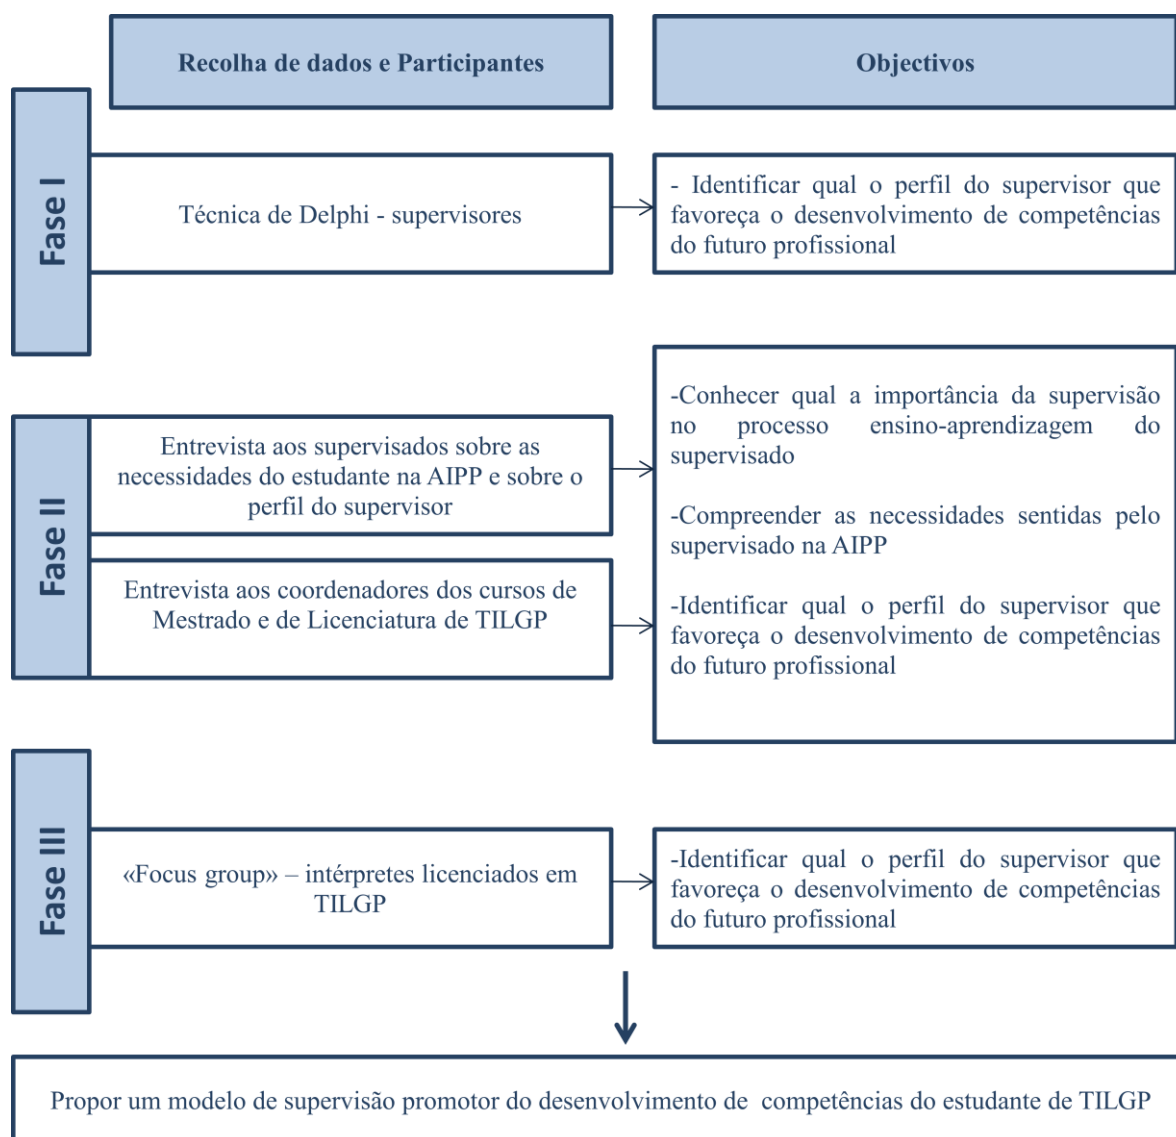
Recolha de dados e Participantes

Objectivos

Fase I

Técnica de Delphi - supervisores

- Identificar qual o perfil do supervisor que favoreça o desenvolvimento de competências do futuro profissional

Fase II

Entrevista aos supervisados sobre as necessidades do estudante na AIPP e sobre o perfil do supervisor

Entrevista aos coordenadores dos cursos de Mestrado e de Licenciatura de TILGP

-Conhecer qual a importância da supervisão no processo ensino-aprendizagem do supervisado

-Compreender as necessidades sentidas pelo supervisado na AIPP

-Identificar qual o perfil do supervisor que favoreça o desenvolvimento de competências do futuro profissional

Fase III

«Focus group» – intérpretes licenciados em TILGP

-Identificar qual o perfil do supervisor que favoreça o desenvolvimento de competências do futuro profissional

Propor um modelo de supervisão promotor do desenvolvimento de competências do estudante de TILGP